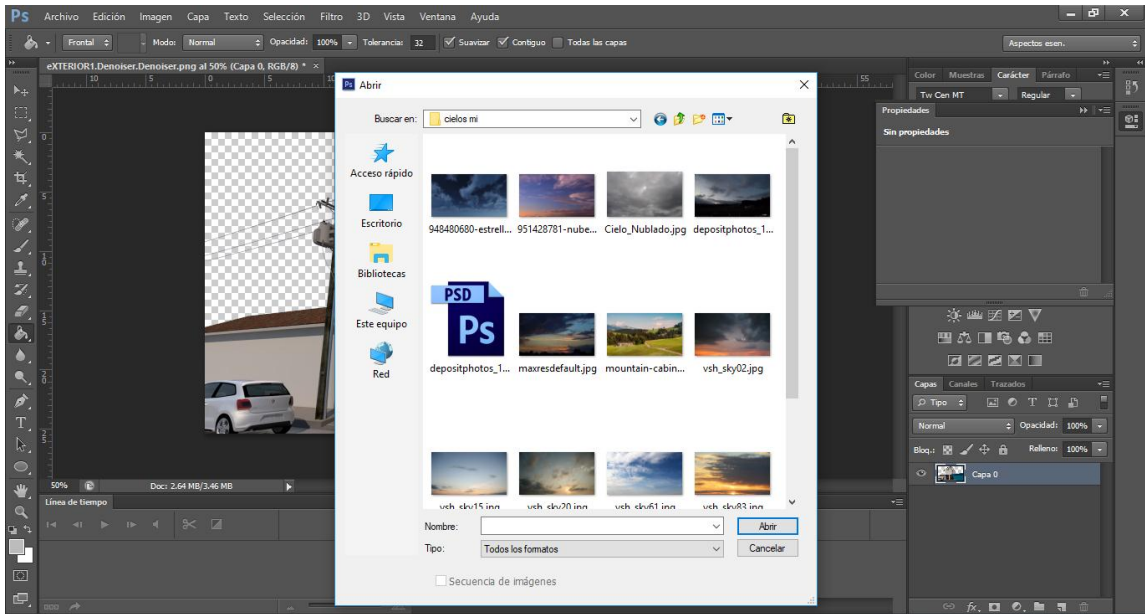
Ps Archivo Edición Imagen Capa Texto Selección Filtro 3D Vista Ventana Ayuda

Frontal Modo: Normal Opacidad: 100% Tolerancia: 32 Suavizar Contiguo Todas las capas

Aspectos esen.

eXTERIOR1.Denoiser.Denoiser.png al 50% (Capa 0, RGB/8) * ×

Abrir

Buscar en: cielos mi

Acceso rápido

Escritorio

Bibliotecas

Este equipo

Red

948480680-estrell... 951428781-nube... Cielo_Nublado.jpg depositphotos_1...

PSD

depositphotos_1... maxresdefault.jpg mountain-cabin... vsh_sky02.jpg

vsh_sky15.jpg vsh_sky20.jpg vsh_sky61.jpg vsh_sky83.jpg

Nombre:

Abrir

Tipo: Todos los formatos

Cancelar

Secuencia de imágenes

Color Muestras Carácter Párrafo

Tw Cen MT Regular

Propiedades

Sin propiedades

Capas Canales Trazados

Tipo

Normal Opacidad: 100%

Bloq.: Relleno: 100%

Capa 0

50% Doc: 2.64 MB/3.46 MB

Línea de tiempo